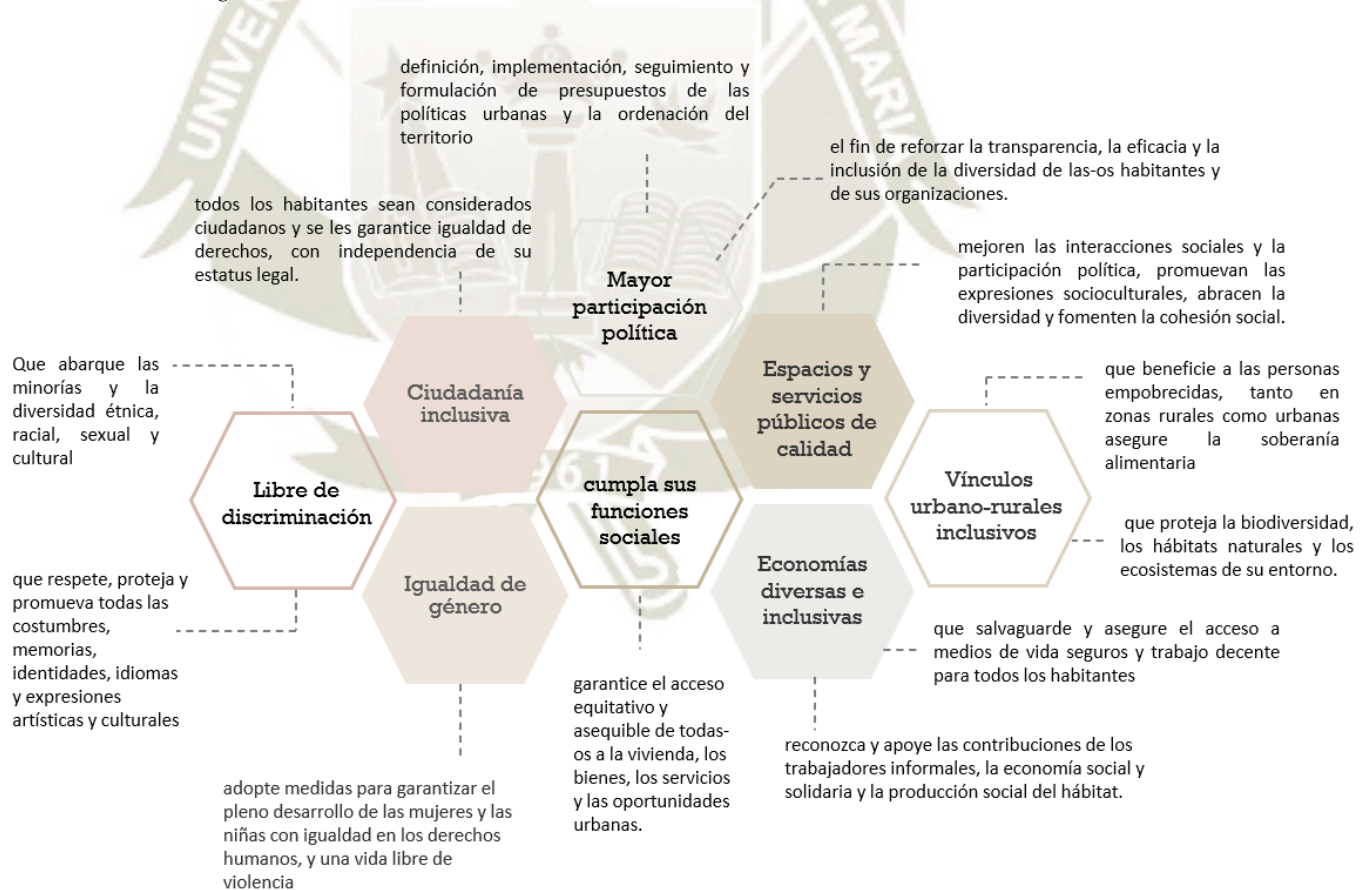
definición, implementación, seguimiento y formulación de presupuestos de las políticas urbanas y la ordenación del territorio

el fin de reforzar la transparencia, la eficacia y la inclusión de la diversidad de las-os habitantes y de sus organizaciones.

todos los habitantes sean considerados ciudadanos y se les garantice igualdad de derechos, con independencia de su estatus legal.

Mayor participación política

mejoren las interacciones sociales y la participación política, promuevan las expresiones socioculturales, abracen la diversidad y fomenten la cohesión social.

Que abarque las minorías y la diversidad étnica, racial, sexual y cultural

Ciudadanía inclusiva

Espacios y servicios públicos de calidad

que beneficie a las personas empobrecidas, tanto en zonas rurales como urbanas asegure la soberanía alimentaria

Libre de discriminación

cumpla sus funciones sociales

Vínculos urbano-rurales inclusivos

que proteja la biodiversidad, los hábitats naturales y los ecosistemas de su entorno.

que respete, proteja y promueva todas las costumbres, memorias, identidades, idiomas y expresiones artísticas y culturales

Igualdad de género

Economías diversas e inclusivas

que salvaguarde y asegure el acceso a medios de vida seguros y trabajo decente para todos los habitantes

garantice el acceso equitativo y asequible de todas-os a la vivienda, los bienes, los servicios y las oportunidades urbanas.

reconozca y apoye las contribuciones de los trabajadores informales, la economía social y solidaria y la producción social del hábitat.

adopte medidas para garantizar el pleno desarrollo de las mujeres y las niñas con igualdad en los derechos humanos, y una vida libre de violencia